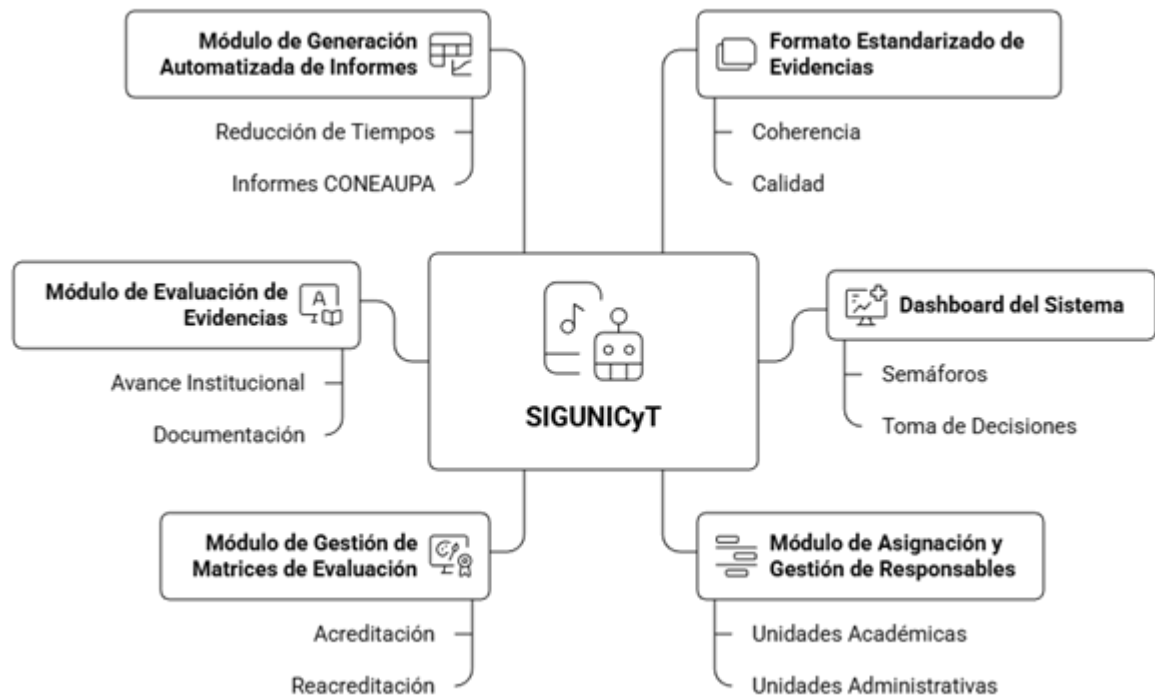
Módulo de Generación Automatizada de Informes

Reducción de Tiempos

Informes CONEAUPA

Formato Estandarizado de Evidencias

Coherencia

Calidad

Módulo de Evaluación de Evidencias

Avance Institucional

Documentación

SIGUNICyT

Dashboard del Sistema

Semáforos

Toma de Decisiones

Módulo de Gestión de Matrices de Evaluación

Acreditación

Reacreditación

Módulo de Asignación y Gestión de Responsables

Unidades Académicas

Unidades Administrativas